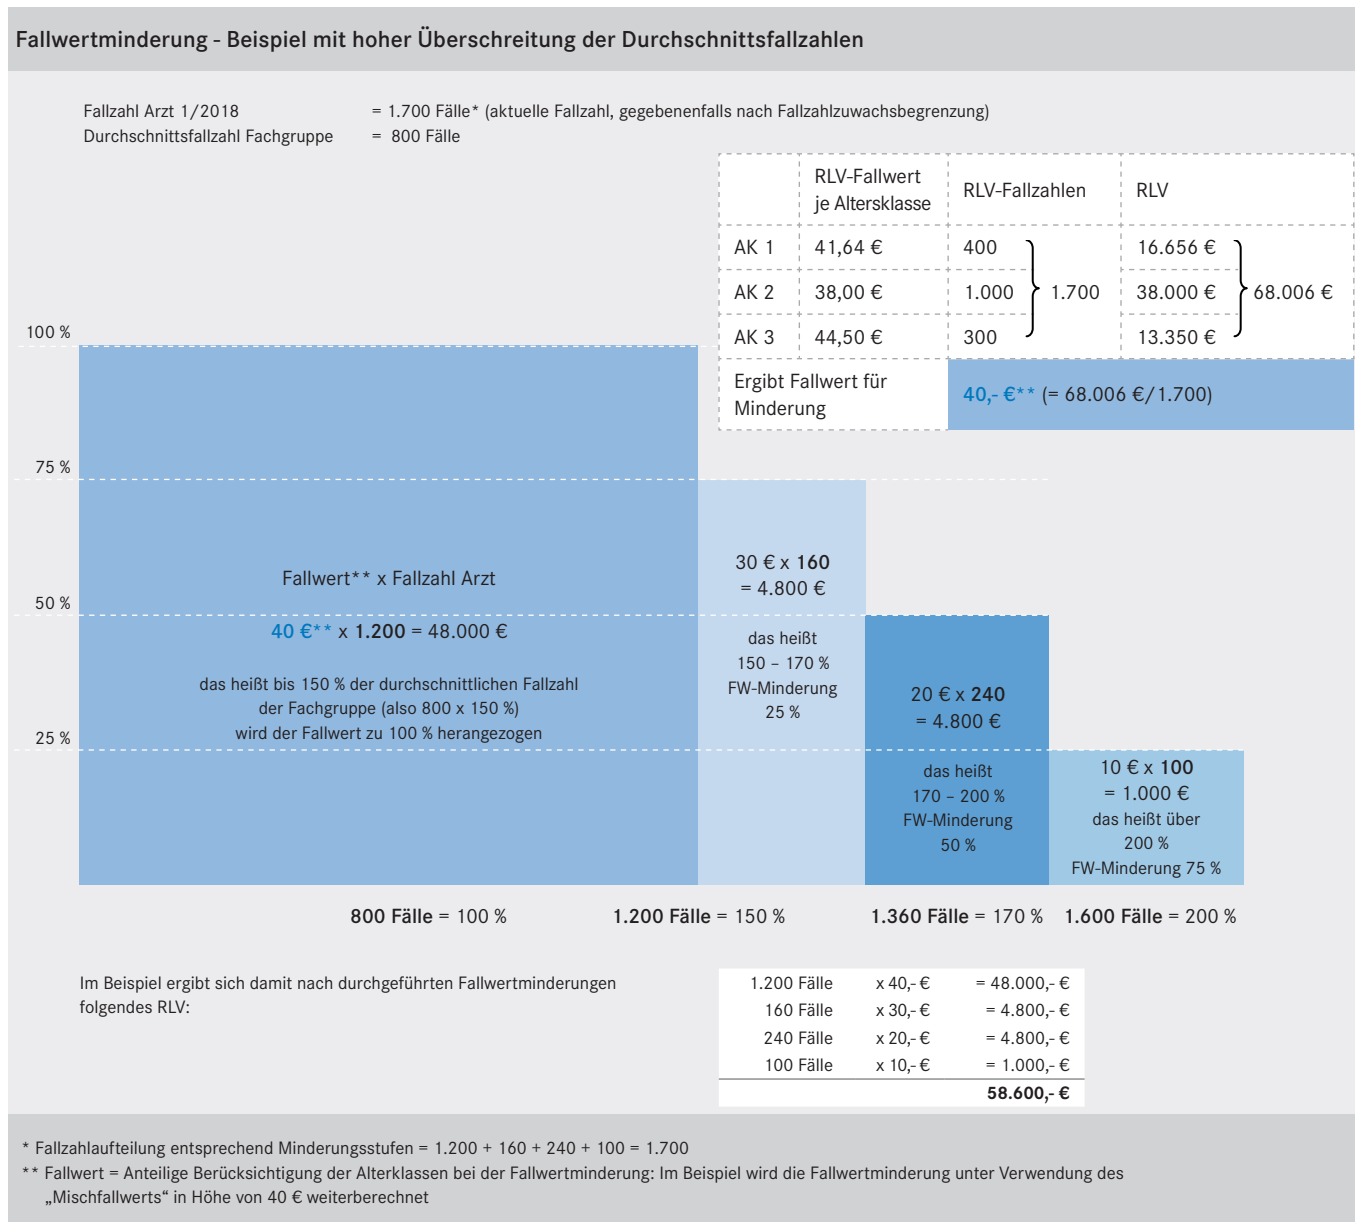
Fallwertminderung - Beispiel mit hoher Überschreitung der Durchschnittsfallzahlen

Fallzahl Arzt 1/2018 = 1.700 Fälle* (aktuelle Fallzahl, gegebenenfalls nach Fallzahlzuwachsbegrenzung)
Durchschnittsfallzahl Fachgruppe = 800 Fälle

| | RLV-Fallwert je Altersklasse | RLV-Fallzahlen | | RLV | |
|---|---|---|---|---|---|
| AK 1 | 41,64 € | 400 | 1.700 | 16.656 € | 68.006 € |
| AK 2 | 38,00 € | 1.000 | | 38.000 € | |
| AK 3 | 44,50 € | 300 | | 13.350 € | |
| Ergibt Fallwert für Minderung | | 40,- €** (= 68.006 €/1.700) | | | |

100 %
75 %
50 %
25 %

Fallwert** x Fallzahl Arzt
40 €** x 1.200 = 48.000 €
das heißt bis 150 % der durchschnittlichen Fallzahl der Fachgruppe (also 800 x 150 %) wird der Fallwert zu 100 % herangezogen

30 € x 160 = 4.800 €
das heißt 150 – 170 % FW-Minderung 25 %

20 € x 240 = 4.800 €
das heißt 170 – 200 % FW-Minderung 50 %

10 € x 100 = 1.000 €
das heißt über 200 % FW-Minderung 75 %

800 Fälle = 100 %   1.200 Fälle = 150 %   1.360 Fälle = 170 %   1.600 Fälle = 200 %

Im Beispiel ergibt sich damit nach durchgeführten Fallwertminderungen folgendes RLV:

| 1.200 Fälle | x 40,- € | = 48.000,- € |
|---|---|---|
| 160 Fälle | x 30,- € | = 4.800,- € |
| 240 Fälle | x 20,- € | = 4.800,- € |
| 100 Fälle | x 10,- € | = 1.000,- € |
| | | 58.600,- € |

* Fallzahlaufteilung entsprechend Minderungsstufen = 1.200 + 160 + 240 + 100 = 1.700
** Fallwert = Anteilige Berücksichtigung der Alterklassen bei der Fallwertminderung: Im Beispiel wird die Fallwertminderung unter Verwendung des „Mischfallwerts“ in Höhe von 40 € weiterberechnet